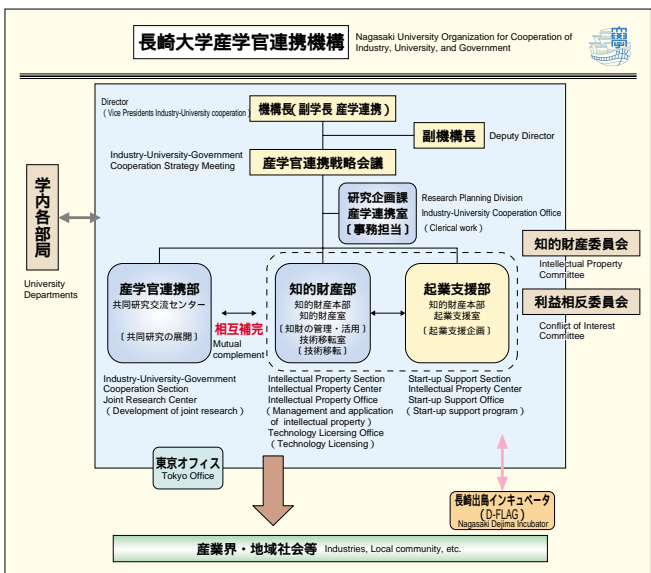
長崎大学産学官連携機構 Nagasaki University Organization for Cooperation of Industry, University, and Government

Director
（Vice Presidents Industry-University cooperation）

機構長（副学長 産学連携）

副機構長 Deputy Director

Industry-University-Government Cooperation Strategy Meeting

産学官連携戦略会議

研究企画課
産学連携室
［事務担当］

Research Planning Division
Industry-University Cooperation Office
（Clerical work）

学内各部局

University Departments

知的財産委員会

Intellectual Property Committee

利益相反委員会

Conflict of Interest Committee

産学官連携部
共同研究交流センター
［共同研究の展開］

相互補完
Mutual complement

知的財産部
知的財産本部
知的財産室
［知財の管理・活用］
技術移転室
［技術移転］

起業支援部
知的財産本部
起業支援室
［起業支援企画］

Industry-University-Government Cooperation Section
Joint Research Center
（Development of joint research）

Intellectual Property Section
Intellectual Property Center
Intellectual Property Office
（Management and application of intellectual property）
Technology Licersing Office
（Technology Licensing）

Start-up Support Section
Intellectual Property Center
Start-up Support Office
（Start-up support program）

東京オフィス
Tokyo Office

長崎出島インキュベータ
（D-FLAG）
Nagasaki Dejima Incubator

産業界・地域社会等 Industries, Local community, etc.